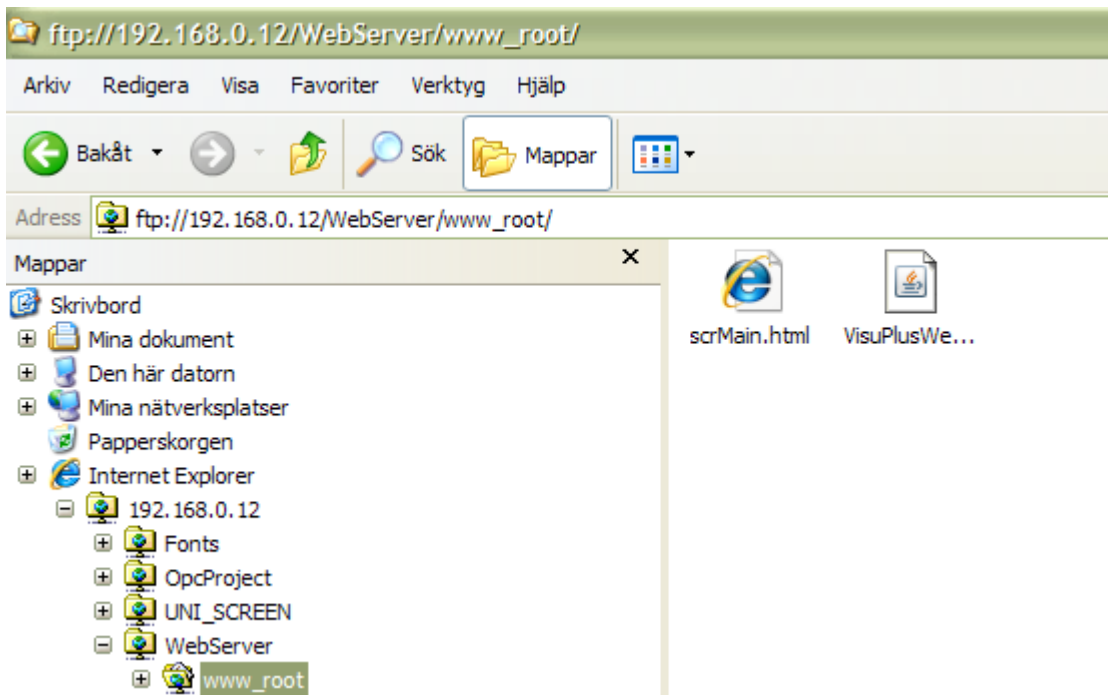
ftp://192.168.0.12/WebServer/www_root/

Arkiv Redigera Visa Favoriter Verktyg Hjälp

Bakåt Sök Mappar

Adress ftp://192.168.0.12/WebServer/www_root/

Mappar ×

Skrivbord
Mina dokument
Den här datorn
Mina nätverksplatser
Papperskorgen
Internet Explorer
192.168.0.12
Fonts
OpcProject
UNI_SCREEN
WebServer
www_root

scrMain.html VisuPlusWe...